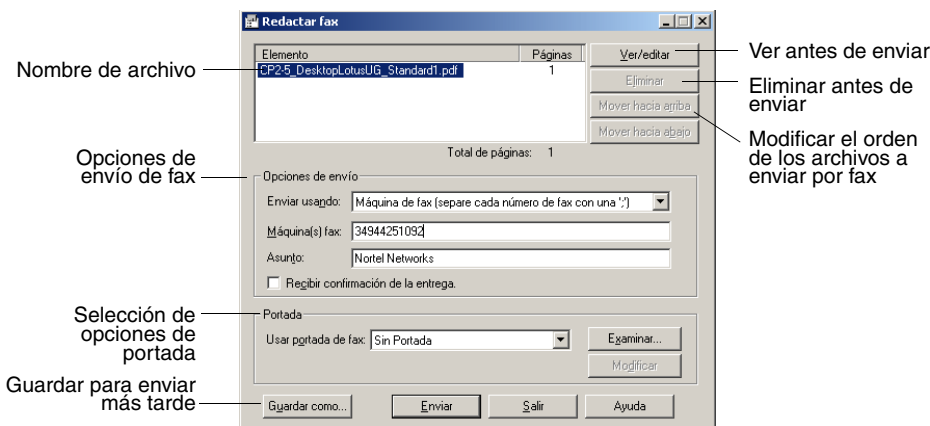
Redactar fax

Elemento | Páginas
CP2-5_DesktopLotusUG_Standard1.pdf | 1

Ver/editar
Eliminar
Mover hacia arriba
Mover hacia abajo

Total de páginas: 1

Opciones de envío
Enviar usando: Máquina de fax (separe cada número de fax con una ';')
Máquina(s) fax: 34944251092
Asunto: Nortel Networks
Recibir confirmación de la entrega.

Portada
Usar portada de fax: Sin Portada
Examinar...
Modificar

Guardar como... Enviar Salir Ayuda

Nombre de archivo
Opciones de envío de fax
Selección de opciones de portada
Guardar para enviar más tarde
Ver antes de enviar
Eliminar antes de enviar
Modificar el orden de los archivos a enviar por fax